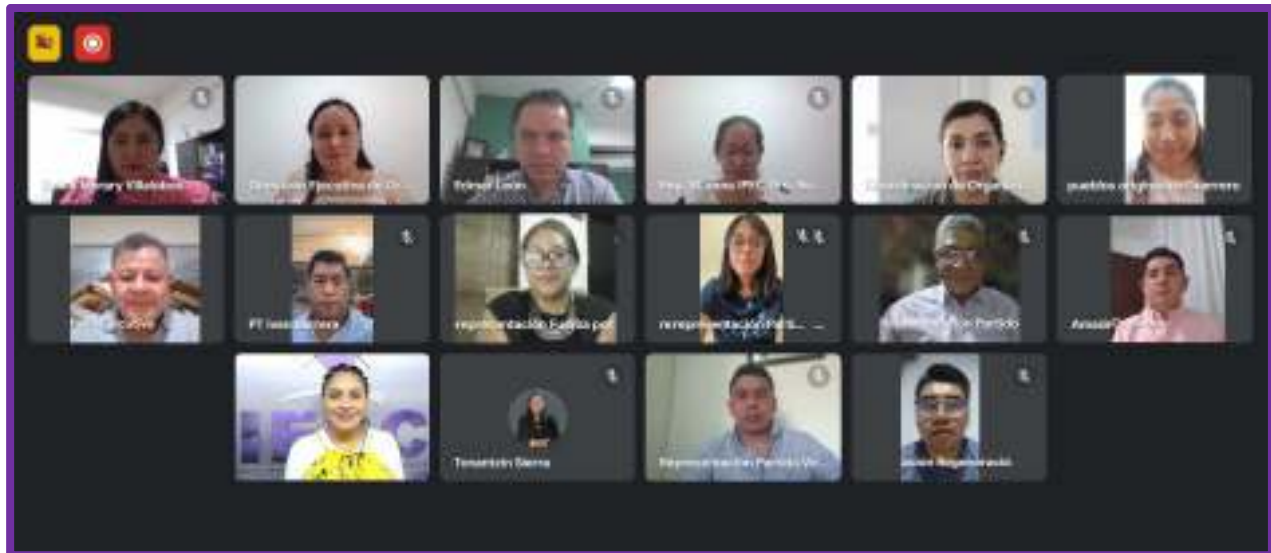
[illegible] Villalobos

Dirección Ejecutiva de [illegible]

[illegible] León

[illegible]

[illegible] de Organiz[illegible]

pueblos originarios Guerrero

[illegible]

PT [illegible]

representación Fuerza por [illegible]

representación PVEM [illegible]

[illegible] Partido

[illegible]

IEPC

Tonantzin Sierra

Representación Partido Ve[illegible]

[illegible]